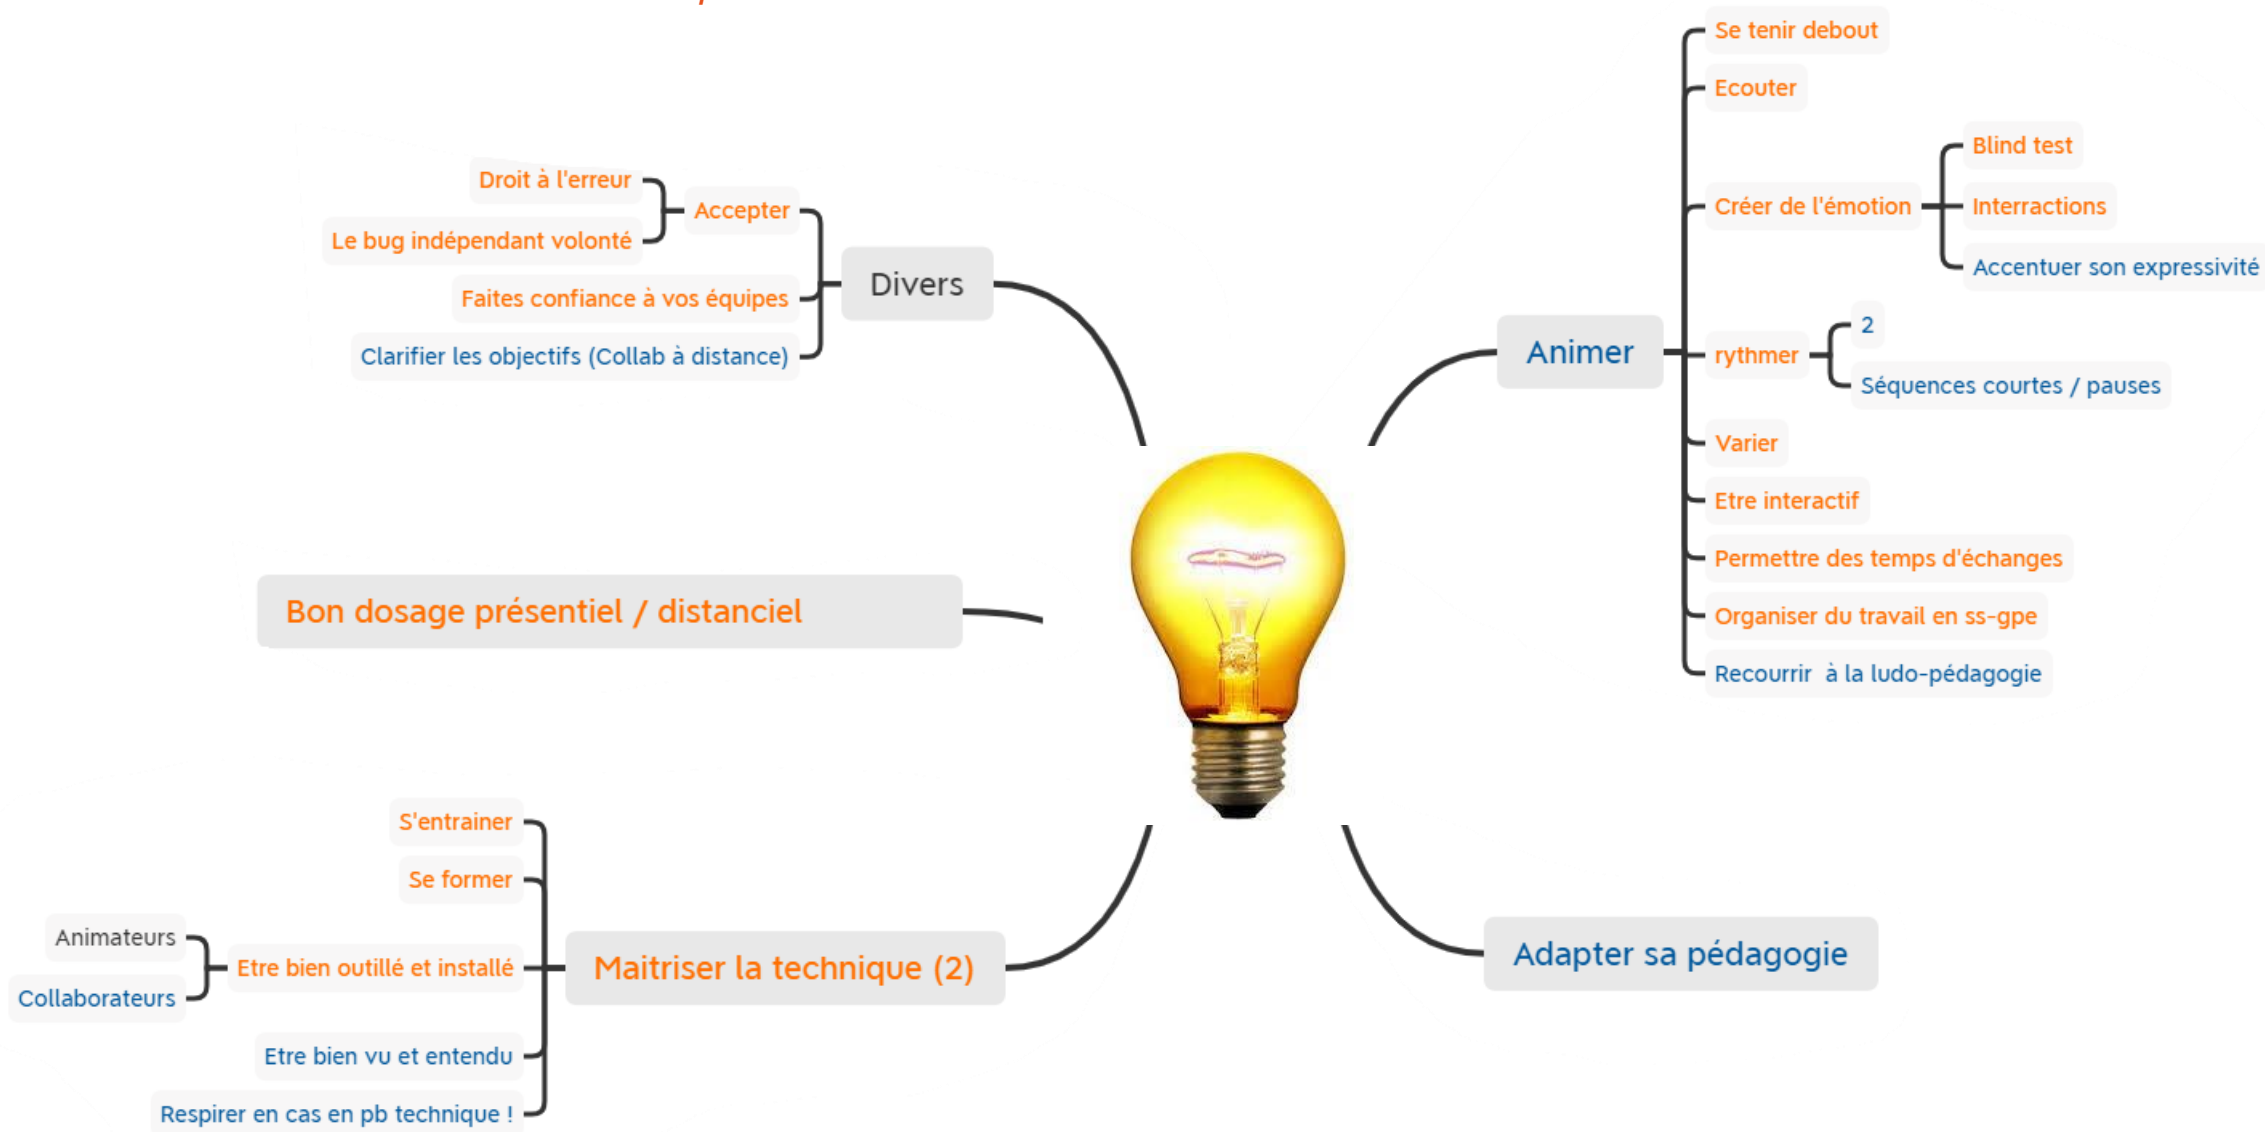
Divers

Accepter

Droit à l'erreur

Le bug indépendant volonté

Faites confiance à vos équipes

Clarifier les objectifs (Collab à distance)

Bon dosage présentiel / distanciel

Maitriser la technique (2)

S'entrainer

Se former

Etre bien outillé et installé

Animateurs

Collaborateurs

Etre bien vu et entendu

Respirer en cas en pb technique !

Animer

Se tenir debout

Ecouter

Créer de l'émotion

Blind test

Interractions

Accentuer son expressivité

rythmer

2

Séquences courtes / pauses

Varier

Etre interactif

Permettre des temps d'échanges

Organiser du travail en ss-gpe

Recourrir à la ludo-pédagogie

Adapter sa pédagogie